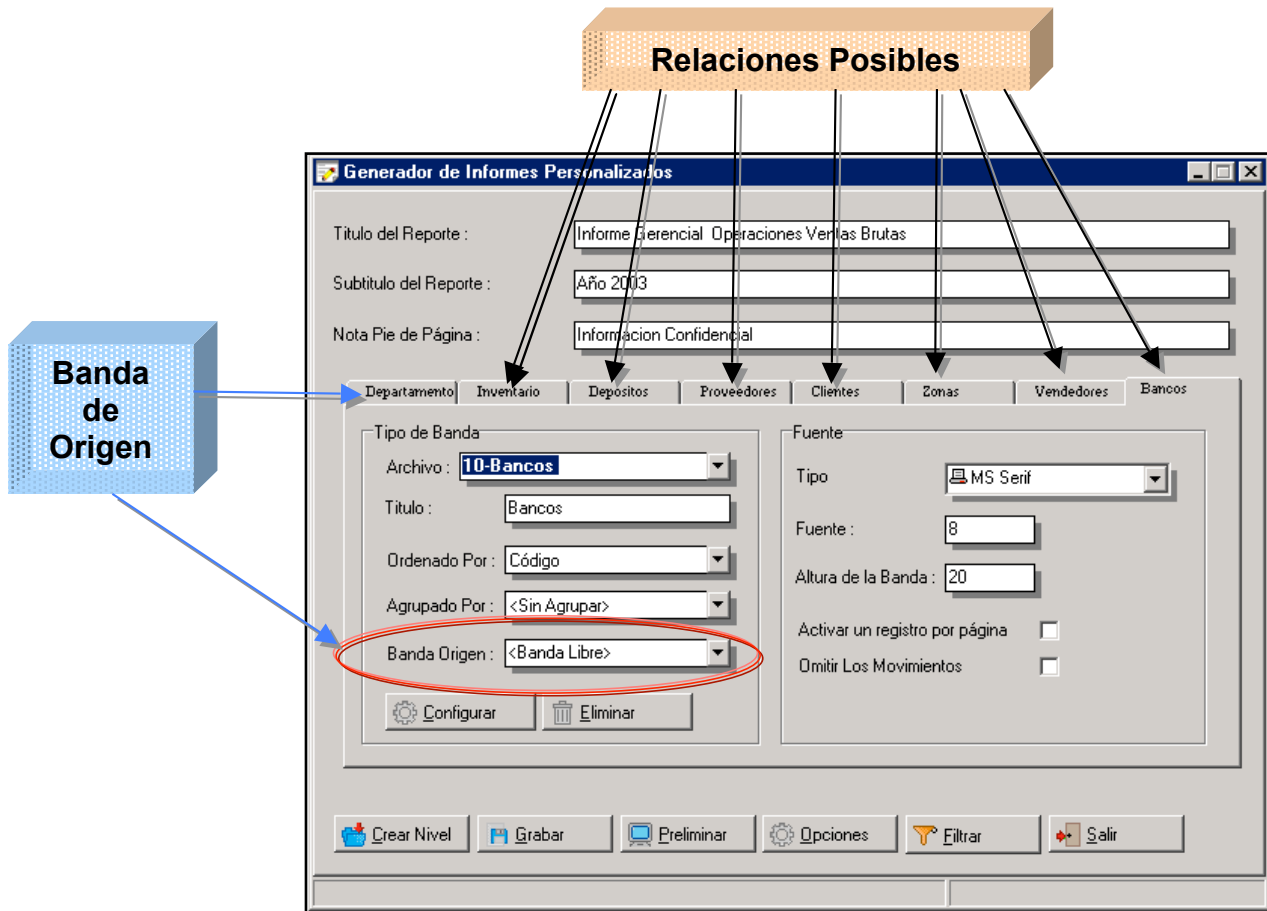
Relaciones Posibles

Banda de Origen

Generador de Informes Personalizados

Titulo del Reporte : Informe Gerencial Operaciones Ventas Brutas

Subtitulo del Reporte : Año 2003

Nota Pie de Página : Informacion Confidencial

Departamento | Inventario | Depositos | Proveedores | Clientes | Zonas | Vendedores | Bancos

Tipo de Banda

Archivo : 10-Bancos

Titulo : Bancos

Ordenado Por : Código

Agrupado Por : <Sin Agrupar>

Banda Origen : <Banda Libre>

Configurar

Eliminar

Fuente

Tipo MS Serif

Fuente : 8

Altura de la Banda : 20

Activar un registro por página

Omitir Los Movimientos

Crear Nivel | Grabar | Preliminar | Opciones | Filtrar | Salir